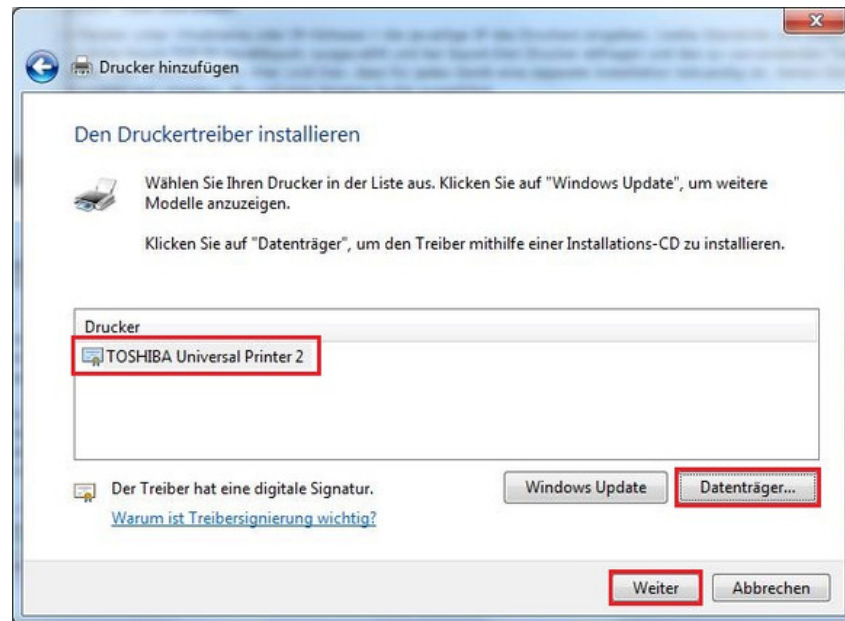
Drucker hinzufügen

Den Druckertreiber installieren

Wählen Sie Ihren Drucker in der Liste aus. Klicken Sie auf "Windows Update", um weitere Modelle anzuzeigen.

Klicken Sie auf "Datenträger", um den Treiber mithilfe einer Installations-CD zu installieren.

Drucker

TOSHIBA Universal Printer 2

Der Treiber hat eine digitale Signatur.

Warum ist Treibersignierung wichtig?

Windows Update

Datenträger...

Weiter

Abbrechen